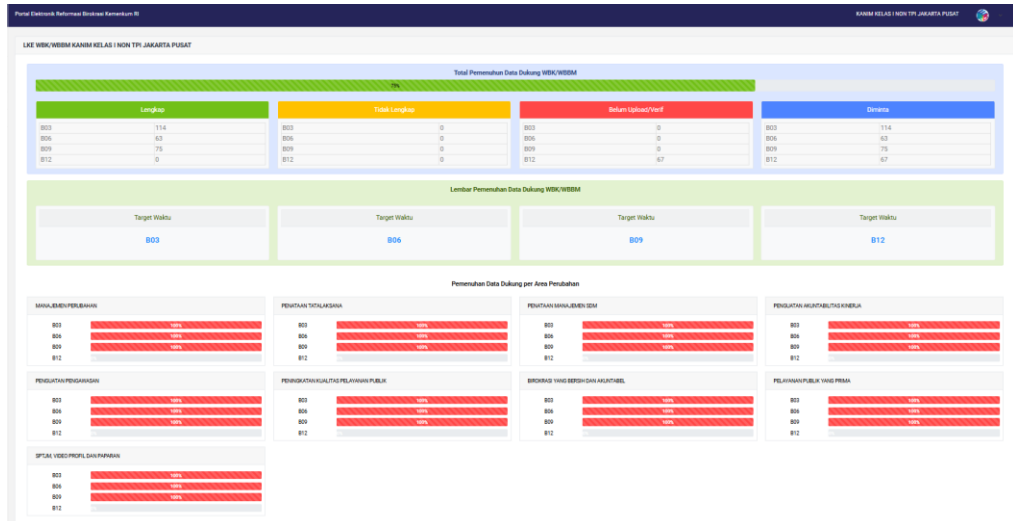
Portal Elektronik Reformasi Birokrasi Kemenkum RI

KANIM KELAS I NON TPI JAKARTA PUSAT

LKE WBK/WBBM KANIM KELAS I NON TPI JAKARTA PUSAT

Total Pemenuhan Data Dukung WBK/WBBM

75%

Lengkap

| | |
|---|---|
| B03 | 114 |
| B06 | 63 |
| B09 | 75 |
| B12 | 0 |

Tidak Lengkap

| | |
|---|---|
| B03 | 0 |
| B06 | 0 |
| B09 | 0 |
| B12 | 0 |

Belum Upload/Verif

| | |
|---|---|
| B03 | 0 |
| B06 | 0 |
| B09 | 0 |
| B12 | 67 |

Diminta

| | |
|---|---|
| B03 | 114 |
| B06 | 63 |
| B09 | 75 |
| B12 | 67 |

Lembar Pemenuhan Data Dukung WBK/WBBM

Target Waktu
B03

Target Waktu
B06

Target Waktu
B09

Target Waktu
B12

Pemenuhan Data Dukung per Area Perubahan

MANAJEMEN PERUBAHAN
B03 100%
B06 100%
B09 100%
B12

PENATAAN TATALAKSANA
B03 100%
B06 100%
B09 100%
B12

PENATAAN MANAJEMEN SDM
B03 100%
B06 100%
B09 100%
B12

PENGUATAN AKUNTABILITAS KINERJA
B03 100%
B06 100%
B09 100%
B12

PENGUATAN PENGAWASAN
B03 100%
B06 100%
B09 100%
B12

PENINGKATAN KUALITAS PELAYANAN PUBLIK
B03 100%
B06 100%
B09 100%
B12

BIROKRASI YANG BERSIH DAN AKUNTABEL
B03 100%
B06 100%
B09 100%
B12

PELAYANAN PUBLIK YANG PRIMA
B03 100%
B06 100%
B09 100%
B12

SPTJM, VIDEO PROFIL DAN PAPARAN
B03 100%
B06 100%
B09 100%
B12